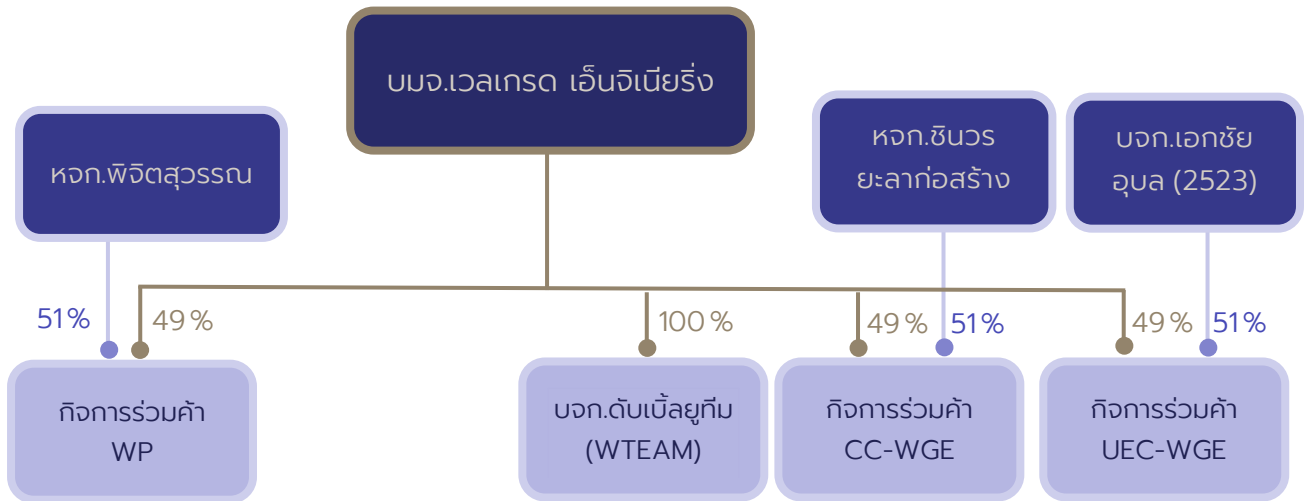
บมจ.เวลเกรด เอ็นจิเนียริ่ง

หจก.พิจิตสุวรรณ

หจก.ชินวร ยะลาก่อสร้าง

บจก.เอกชัย อุบล (2523)

51%

49 %

100 %

49 %

51%

49 %

51%

กิจการร่วมค้า WP

บจก.ดับเบิ้ลยูทีม (WTEAM)

กิจการร่วมค้า CC-WGE

กิจการร่วมค้า UEC-WGE